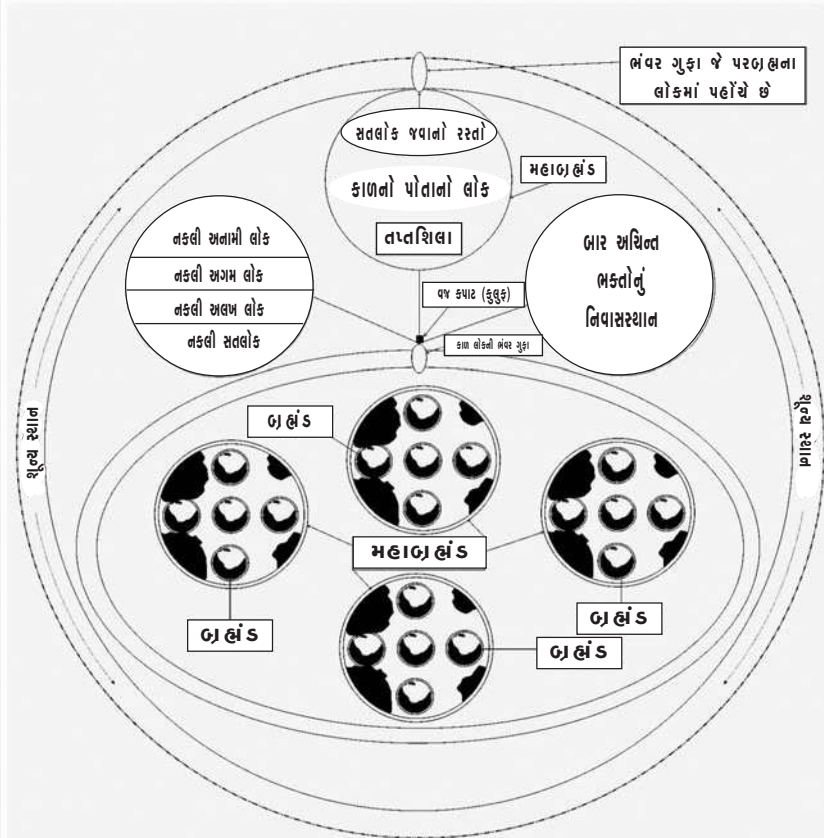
ભંવર ગુફા જે પરબ્રહ્મના લોકમાં પહોંચે છે

સતલોક જવાનો રસ્તો

કાળનો પોતાનો લોક

મહાબ્રહ્માંડ

તપ્તશિલા

નકલી અનામી લોક

નકલી અગમ લોક

નકલી અલખ લોક

નકલી સતલોક

બાર અચિન્ત ભક્તોનું નિવાસસ્થાન

વજ્ર કપાટ (કુલુફ)

કાળ લોકની ભંવર ગુફા

શૂન્ય સ્થાન

શૂન્ય સ્થાન

બ્રહ્માંડ

મહાબ્રહ્માંડ

બ્રહ્માંડ

બ્રહ્માંડ

બ્રહ્માંડ